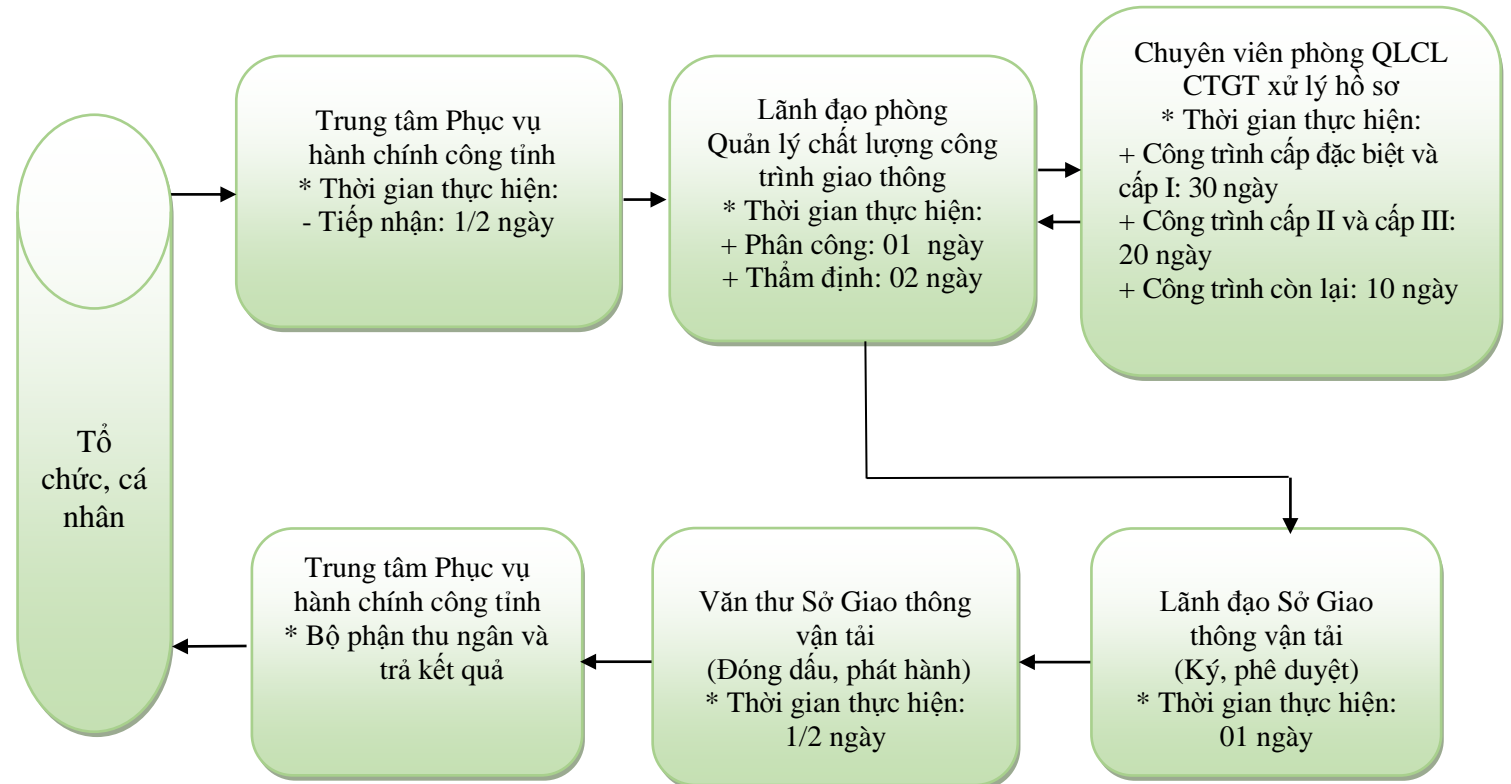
Tổ chức, cá nhân

Trung tâm Phục vụ hành chính công tỉnh
* Thời gian thực hiện:
- Tiếp nhận: 1/2 ngày

Lãnh đạo phòng Quản lý chất lượng công trình giao thông
* Thời gian thực hiện:
+ Phân công: 01 ngày
+ Thẩm định: 02 ngày

Chuyên viên phòng QLCL CTGT xử lý hồ sơ
* Thời gian thực hiện:
+ Công trình cấp đặc biệt và cấp I: 30 ngày
+ Công trình cấp II và cấp III: 20 ngày
+ Công trình còn lại: 10 ngày

Lãnh đạo Sở Giao thông vận tải
(Ký, phê duyệt)
* Thời gian thực hiện:
01 ngày

Văn thư Sở Giao thông vận tải
(Đóng dấu, phát hành)
* Thời gian thực hiện:
1/2 ngày

Trung tâm Phục vụ hành chính công tỉnh
* Bộ phận thu ngân và trả kết quả